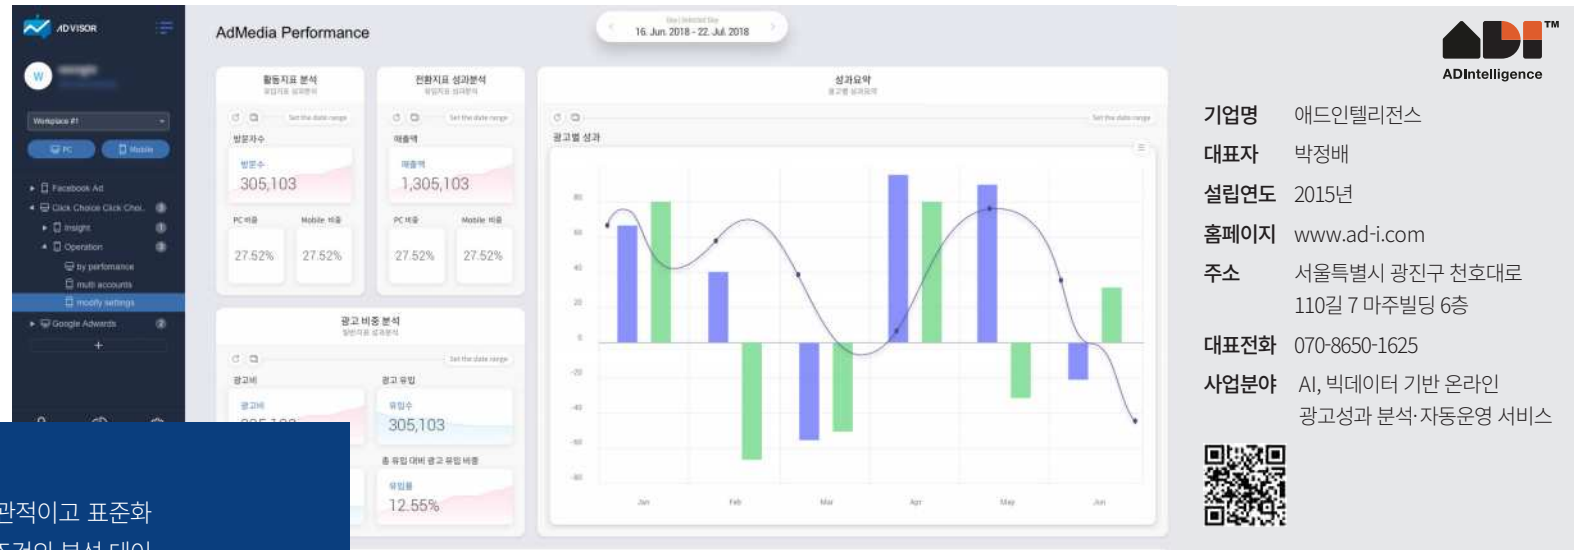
ADVISOR

Workspace #1

PC Mobile

Facebook Ad
Click Choice Click Choi..
Insight
Operation
by performance
multi accounts
modify settings
Google Adwords

AdMedia Performance

16. Jun. 2018 - 22. Jul. 2018

활동지표 분석

방문자수
305,103

PC 비율 Mobile 비율
27.52% 27.52%

전환지표 성과분석

매출액
1,305,103

PC 비율 Mobile 비율
27.52% 27.52%

성과요약

광고별 성과

80
60
40
20
0
-20
-40
-60
-80

Jan Feb Mar Apr May Jun

광고 비중 분석

광고비 광고 유입
305,103

총 유입 대비 광고 유입 비중
12.55%

관적이고 표준화

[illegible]

ADIntelligence

기업명 애드인텔리전스
대표자 박정배
설립연도 2015년
홈페이지 www.ad-i.com
주소 서울특별시 광진구 천호대로 110길 7 마주빌딩 6층
대표전화 070-8650-1625
사업분야 AI, 빅데이터 기반 온라인 광고성과 분석·자동운영 서비스